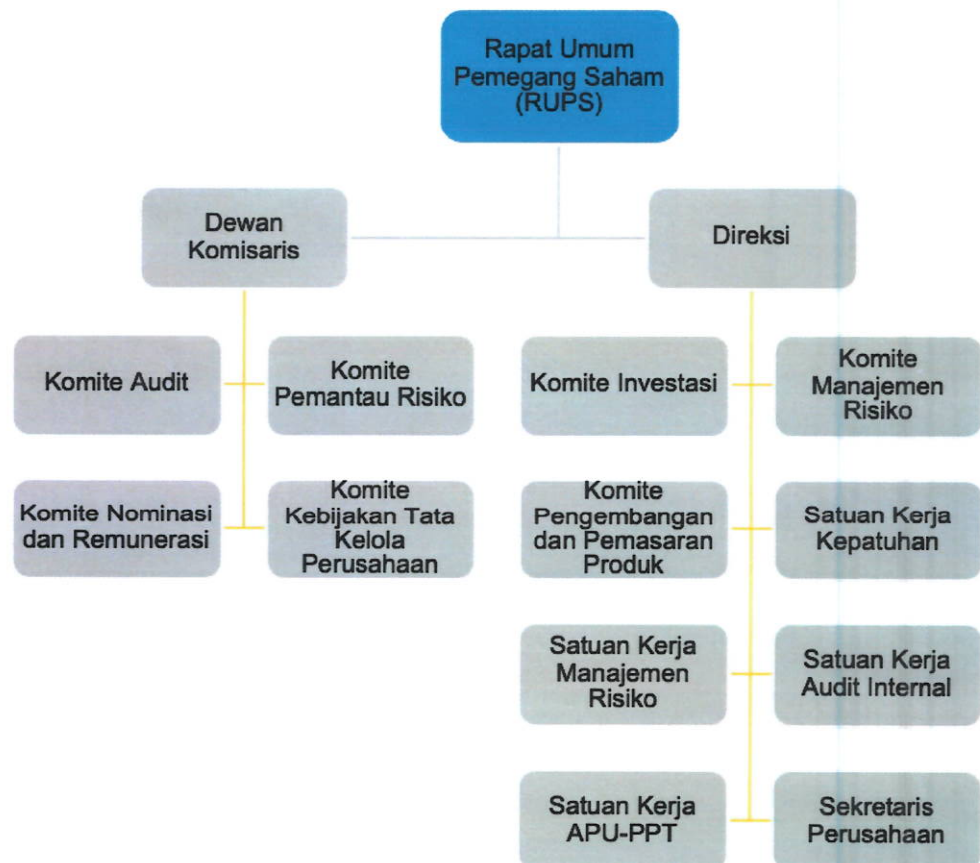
Rapat Umum Pemegang Saham (RUPS)

Dewan Komisaris

Direksi

Komite Audit

Komite Pemantau Risiko

Komite Nominasi dan Remunerasi

Komite Kebijakan Tata Kelola Perusahaan

Komite Investasi

Komite Manajemen Risiko

Komite Pengembangan dan Pemasaran Produk

Satuan Kerja Kepatuhan

Satuan Kerja Manajemen Risiko

Satuan Kerja Audit Internal

Satuan Kerja APU-PPT

Sekretaris Perusahaan